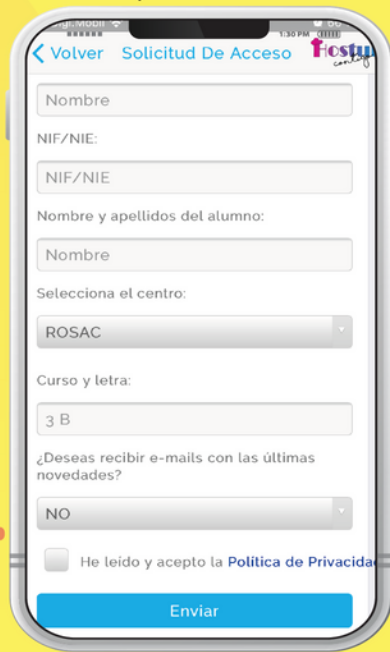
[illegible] Mobil 1:30 PM

< Volver Solicitud De Acceso Fiestu conti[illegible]

Nombre

NIF/NIE:

NIF/NIE

Nombre y apellidos del alumno:

Nombre

Selecciona el centro:

ROSAC

Curso y letra:

3 B

¿Deseas recibir e-mails con las últimas novedades?

NO

He leído y acepto la Política de Privacida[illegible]

Enviar